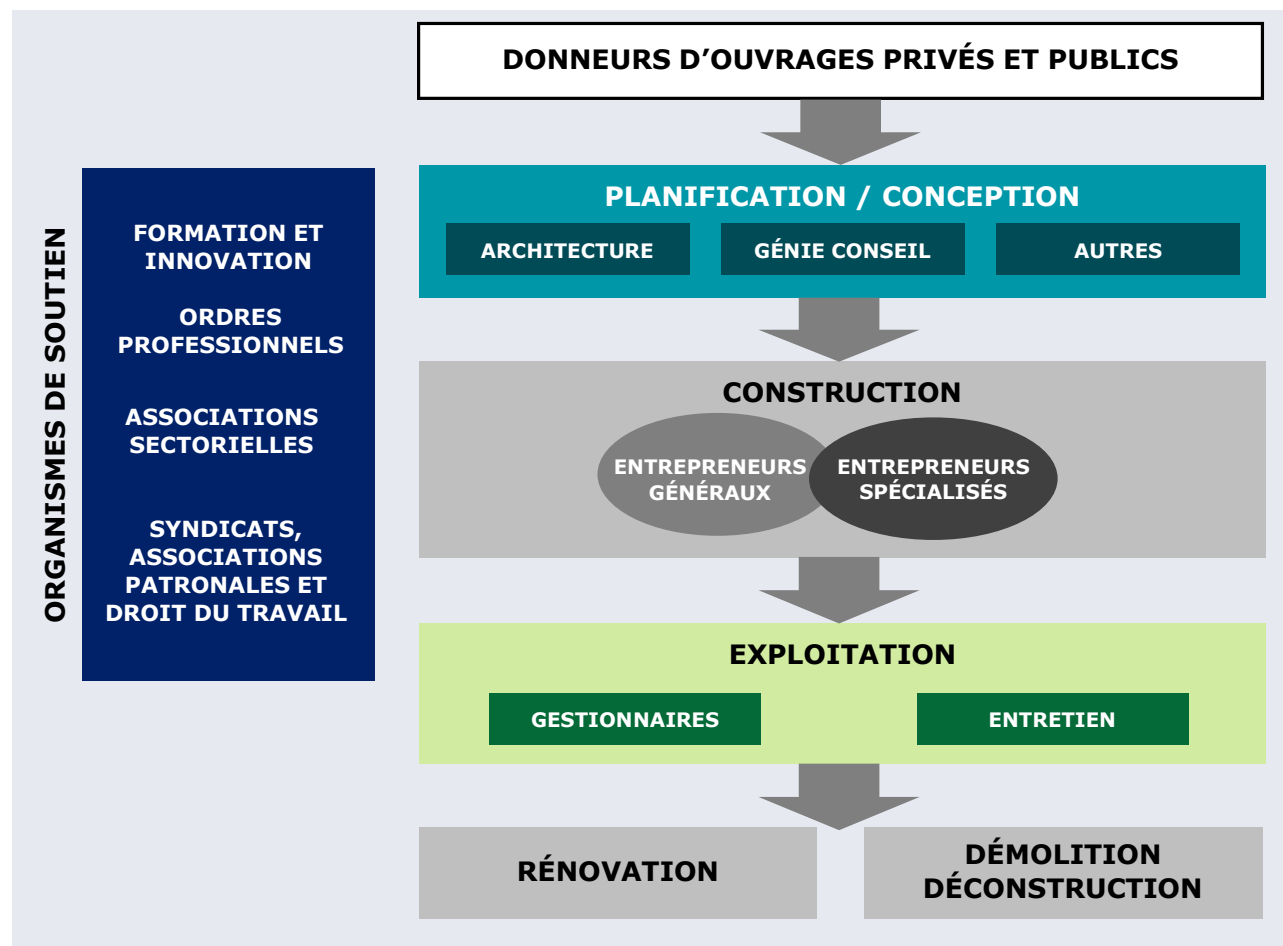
ORGANISMES DE SOUTIEN

FORMATION ET INNOVATION

ORDRES PROFESSIONNELS

ASSOCIATIONS SECTORIELLES

SYNDICATS, ASSOCIATIONS PATRONALES ET DROIT DU TRAVAIL

DONNEURS D'OUVRAGES PRIVÉS ET PUBLICS

PLANIFICATION / CONCEPTION

ARCHITECTURE

GÉNIE CONSEIL

AUTRES

CONSTRUCTION

ENTREPRENEURS GÉNÉRAUX

ENTREPRENEURS SPÉCIALISÉS

EXPLOITATION

GESTIONNAIRES

ENTRETIEN

RÉNOVATION

DÉMOLITION DÉCONSTRUCTION